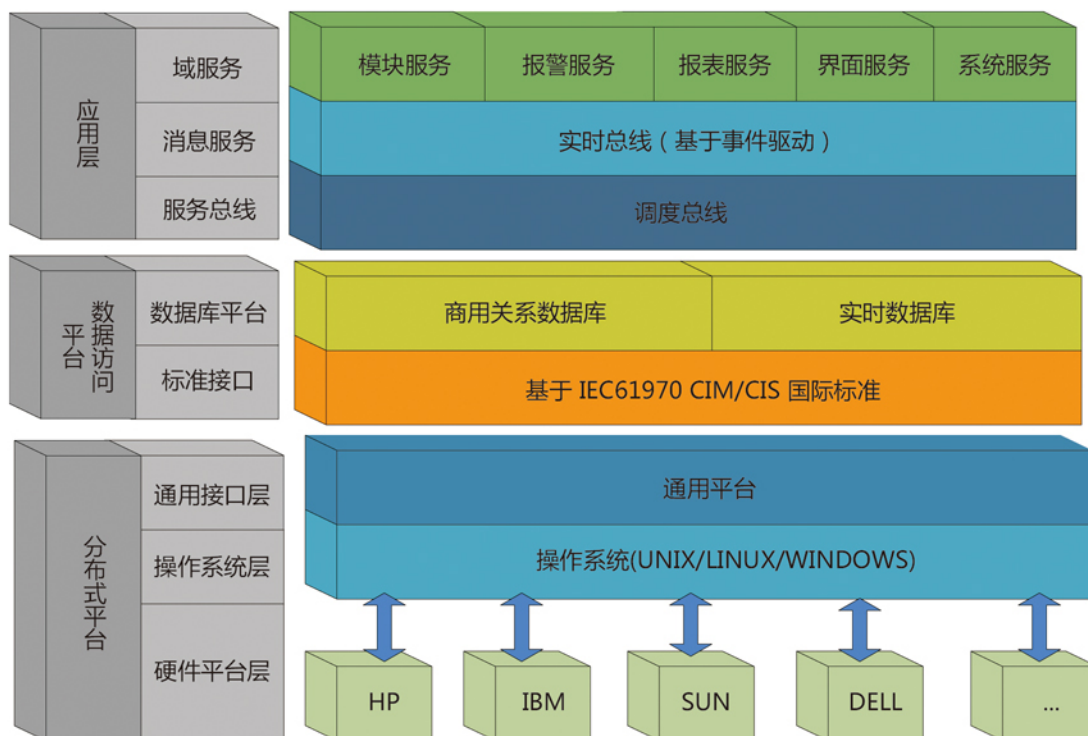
应用层

域服务

消息服务

服务总线

模块服务

报警服务

报表服务

界面服务

系统服务

实时总线（基于事件驱动）

调度总线

平台数据访问

数据库平台

标准接口

商用关系数据库

实时数据库

基于 IEC61970 CIM/CIS 国际标准

分布式平台

通用接口层

操作系统层

硬件平台层

通用平台

操作系统(UNIX/LINUX/WINDOWS)

HP

IBM

SUN

DELL

...